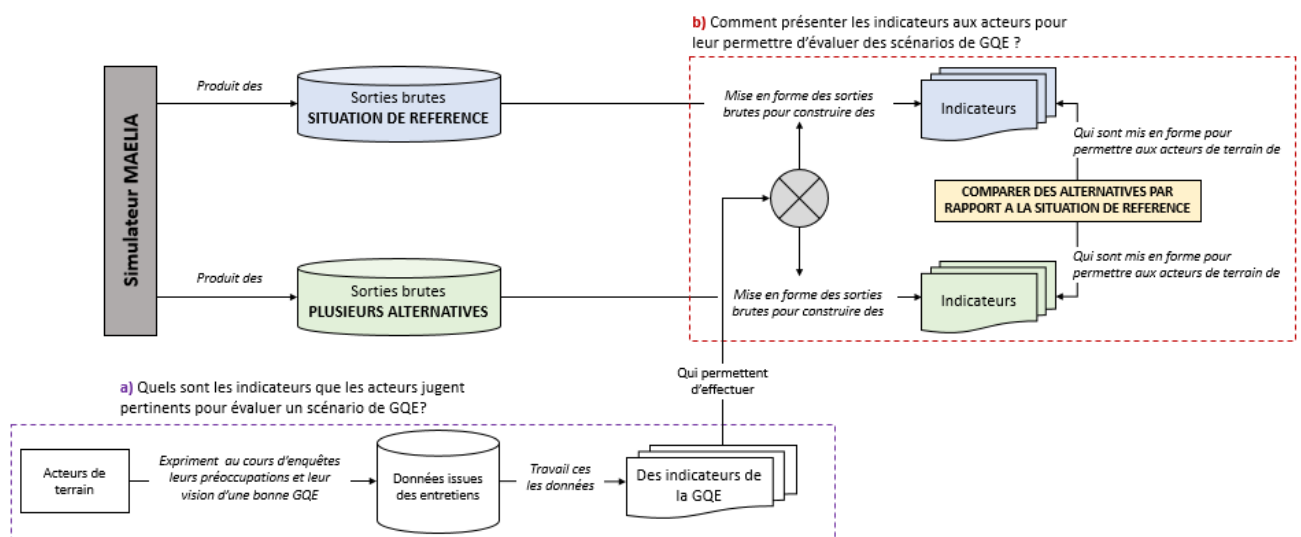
b) Comment présenter les indicateurs aux acteurs pour leur permettre d'évaluer des scénarios de GQE ?

Simulateur MAELIA

Produit des

Sorties brutes
SITUATION DE REFERENCE

Mise en forme des sorties brutes pour construire des

Indicateurs

Qui sont mis en forme pour permettre aux acteurs de terrain de

COMPARER DES ALTERNATIVES PAR RAPPORT A LA SITUATION DE REFERENCE

Qui sont mis en forme pour permettre aux acteurs de terrain de

Produit des

Sorties brutes
PLUSIEURS ALTERNATIVES

Mise en forme des sorties brutes pour construire des

Indicateurs

Qui permettent d'effectuer

a) Quels sont les indicateurs que les acteurs jugent pertinents pour évaluer un scénario de GQE?

Acteurs de terrain

Expriment au cours d'enquêtes leurs préoccupations et leur vision d'une bonne GQE

Données issues des entretiens

Travail ces les données

Des indicateurs de la GQE